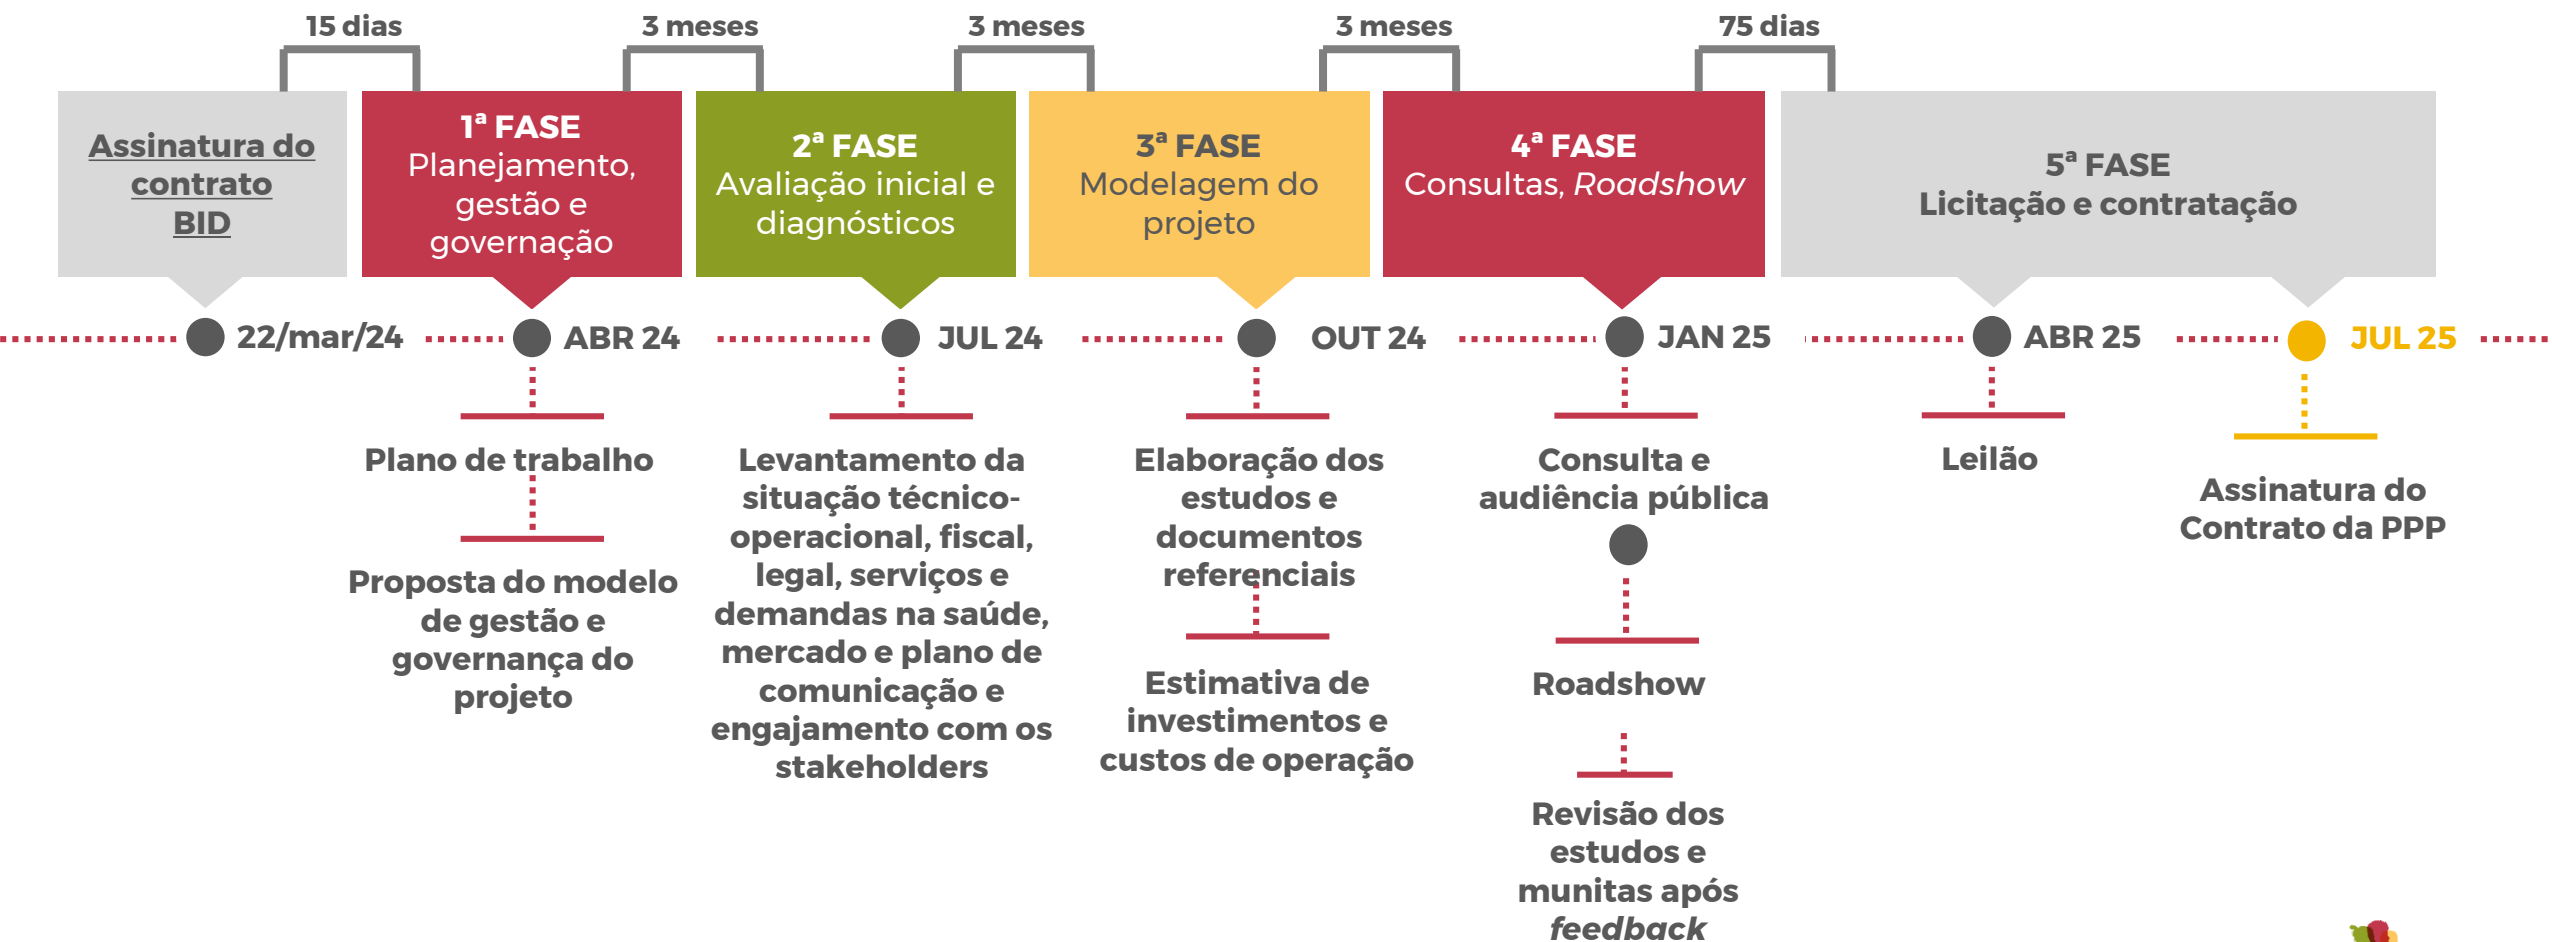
15 dias

3 meses

3 meses

3 meses

75 dias

Assinatura do contrato BID

1ª FASE
Planejamento, gestão e governação

2ª FASE
Avaliação inicial e diagnósticos

3ª FASE
Modelagem do projeto

4ª FASE
Consultas, *Roadshow*

5ª FASE
Licitação e contratação

22/mar/24

ABR 24

JUL 24

OUT 24

JAN 25

ABR 25

JUL 25

Plano de trabalho

Proposta do modelo de gestão e governança do projeto

Levantamento da situação técnico-operacional, fiscal, legal, serviços e demandas na saúde, mercado e plano de comunicação e engajamento com os stakeholders

Elaboração dos estudos e documentos referenciais

Estimativa de investimentos e custos de operação

Consulta e audiência pública

Roadshow

Revisão dos estudos e munitas após *feedback*

Leilão

Assinatura do Contrato da PPP